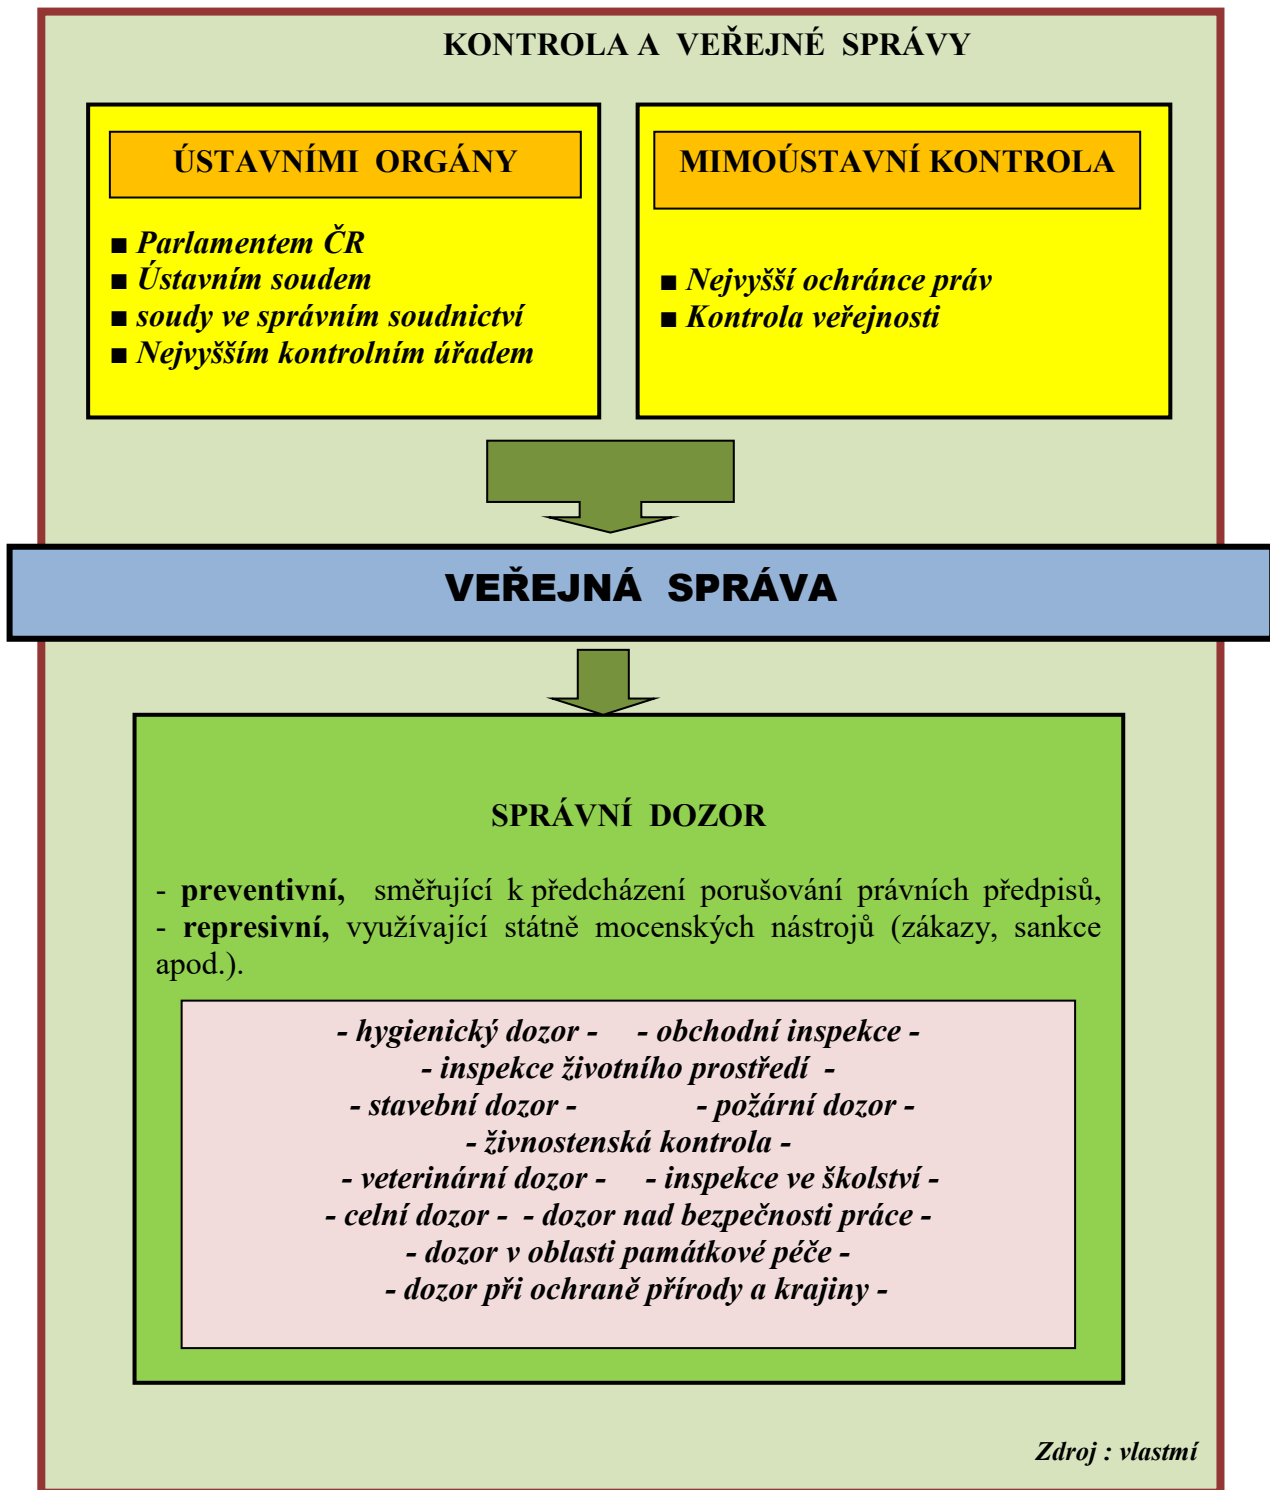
KONTROLA A VEŘEJNÉ SPRÁVY

ÚSTAVNÍMI ORGÁNY

■ Parlamentem ČR
■ Ústavním soudem
■ soudy ve správním soudnictví
■ Nejvyšším kontrolním úřadem

MIMOÚSTAVNÍ KONTROLA

■ Nejvyšší ochránce práv
■ Kontrola veřejnosti

VEŘEJNÁ SPRÁVA

SPRÁVNÍ DOZOR

- preventivní, směřující k předcházení porušování právních předpisů,
- represivní, využívající státně mocenských nástrojů (zákazy, sankce apod.).

- hygienický dozor - - obchodní inspekce -
- inspekce životního prostředí -
- stavební dozor - - požární dozor -
- živnostenská kontrola -
- veterinární dozor - - inspekce ve školství -
- celní dozor - - dozor nad bezpečnosti práce -
- dozor v oblasti památkové péče -
- dozor při ochraně přírody a krajiny -

Zdroj : vlastní